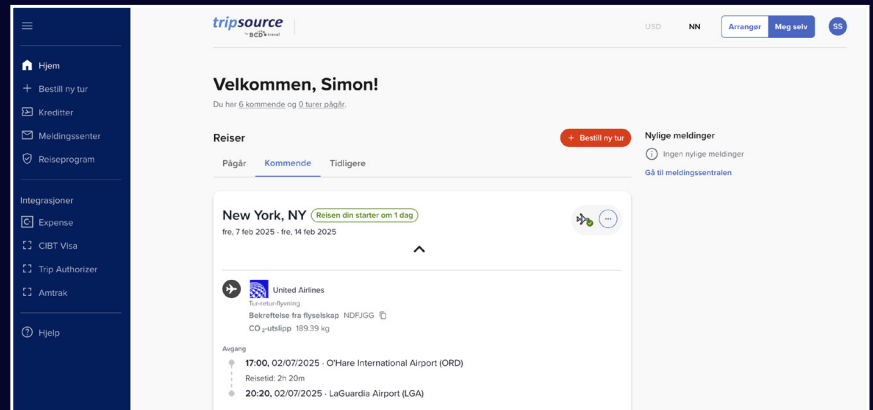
Hjem
Bestill ny tur
Kreditter
Meldingssenter
Reiseprogram

Integrasjoner
Expense
CIBT Visa
Trip Authorizer
Amtrak

Hjelp

tripsource by BCD travel

USD NN Arrangør Meg selv SS

Velkommen, Simon!
Du har 6 kommende og 0 turer pågår.

Reiser
Bestill ny tur
Pågår Kommende Tidligere

New York, NY Reisen din starter om 1 dag
fre, 7 feb 2025 - fre, 14 feb 2025

United Airlines
Tur-retur-flyreise
Bekreftelse fra flyselskap NDFJGG
$CO_2$-utslipp 189.39 kg

Avgang
17:00, 02/07/2025 · O'Hare International Airport (ORD)
Reisetid: 2h 20m
20:20, 02/07/2025 · LaGuardia Airport (LGA)

Nylige meldinger
Ingen nylige meldinger
Gå til meldingssentralen